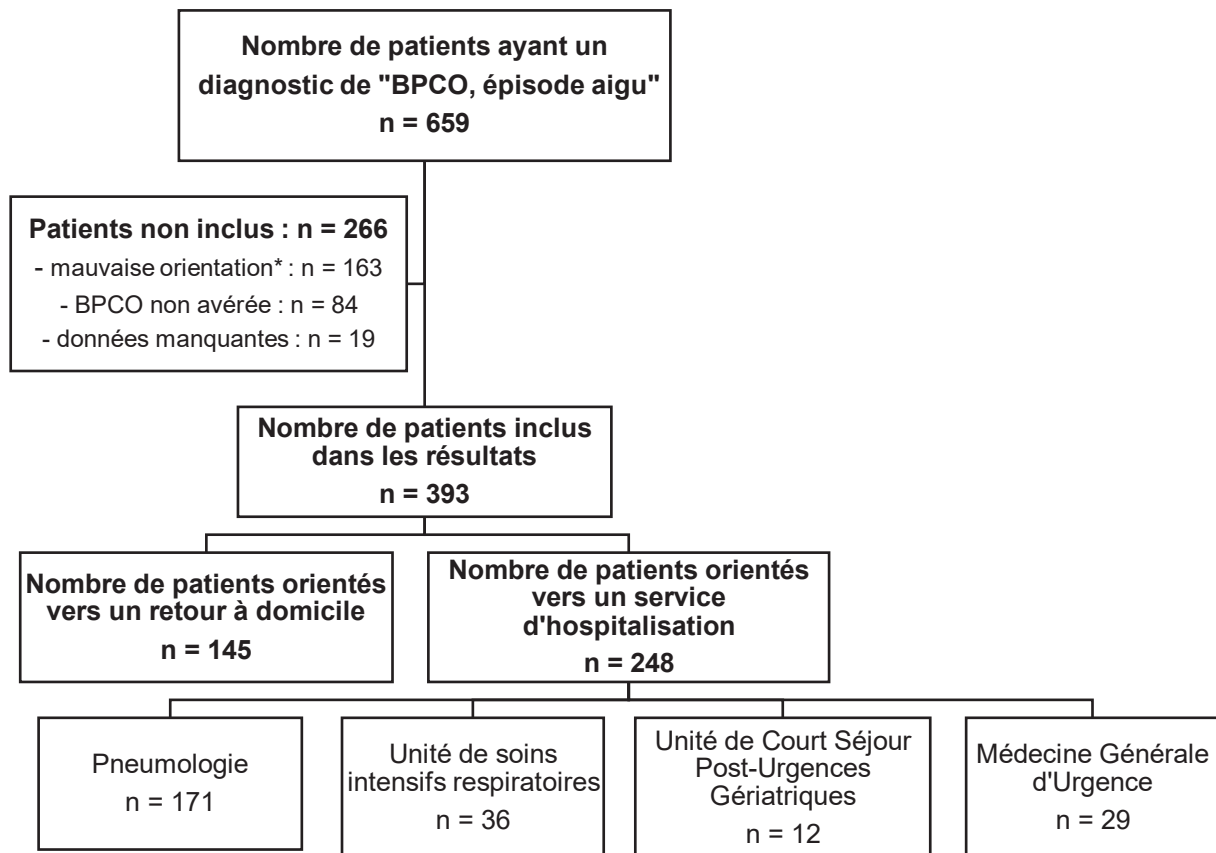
Nombre de patients ayant un diagnostic de "BPCO, épisode aigu"
n = 659

Patients non inclus : n = 266
- mauvaise orientation* : n = 163
- BPCO non avérée : n = 84
- données manquantes : n = 19

Nombre de patients inclus dans les résultats
n = 393

Nombre de patients orientés vers un retour à domicile
n = 145

Nombre de patients orientés vers un service d'hospitalisation
n = 248

Pneumologie
n = 171

Unité de soins intensifs respiratoires
n = 36

Unité de Court Séjour Post-Urgences Gériatriques
n = 12

Médecine Générale d'Urgence
n = 29